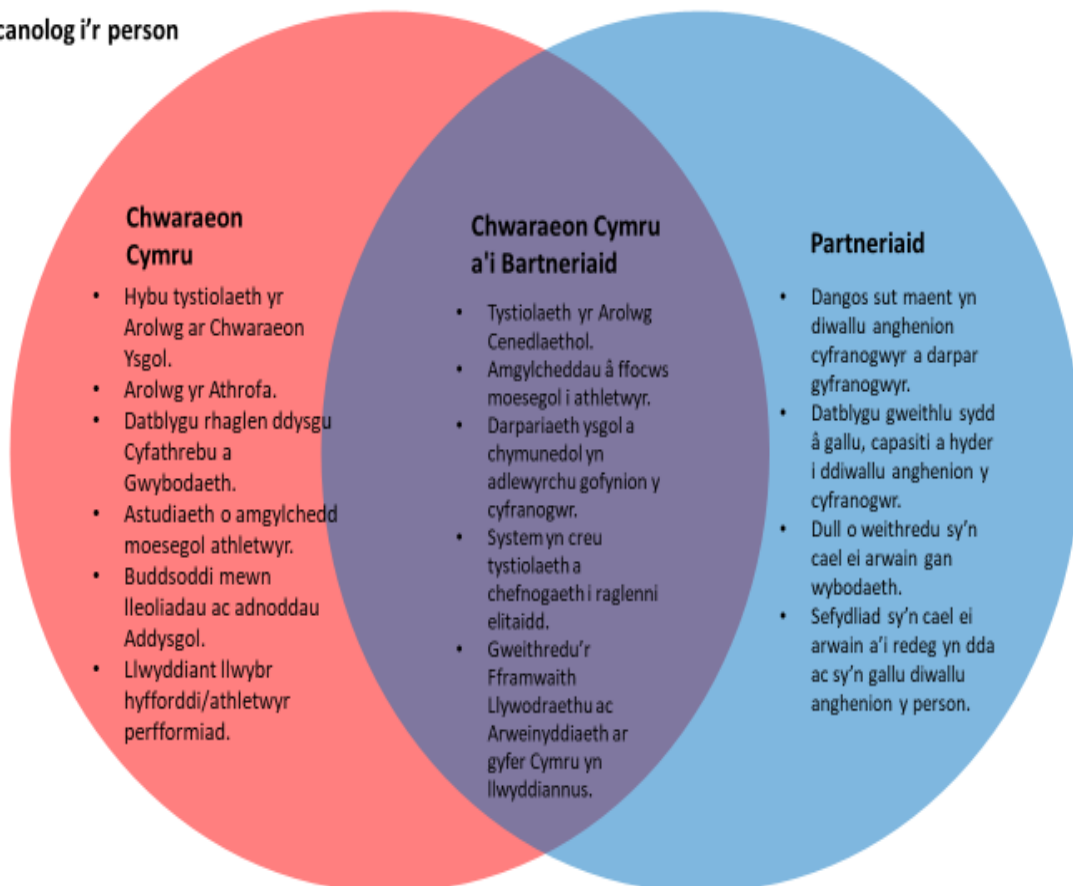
canolog i'r person

Chwaraeon Cymru

- Hybu tystiolaeth yr Arolwg ar Chwaraeon Ysgol.
- Arolwg yr Athrofa.
- Datblygu rhaglen ddysgu Cyfathrebu a Gwybodaeth.
- Astudiaeth o amgylchedd moesegol athletwyr.
- Buddsoddi mewn lleoliadau ac adnoddau Addysgol.
- Llwyddiant llwybr hyfforddi/athletwyr perfformiad.

Chwaraeon Cymru a'i Bartneriaid

- Tystiolaeth yr Arolwg Cenedlaethol.
- Amgylcheddau â ffocws moesegol i athletwyr.
- Darpariaeth ysgol a chymunedol yn adlewyrchu gofynion y cyfranogwr.
- System yn creu tystiolaeth a chefnogaeth i raglenni elitaidd.
- Gweithredu'r Fframwaith Llywodraethu ac Arweinyddiaeth ar gyfer Cymru yn llwyddiannus.

Partneriaid

- Dangos sut maent yn diwallu anghenion cyfranogwyr a darpar gyfranogwyr.
- Datblygu gweithlu sydd â gallu, capasiti a hyder i ddiwallu anghenion y cyfranogwr.
- Dull o weithredu sy'n cael ei arwain gan wybodaeth.
- Sefydliad sy'n cael ei arwain a'i redeg yn dda ac sy'n gallu diwallu anghenion y person.